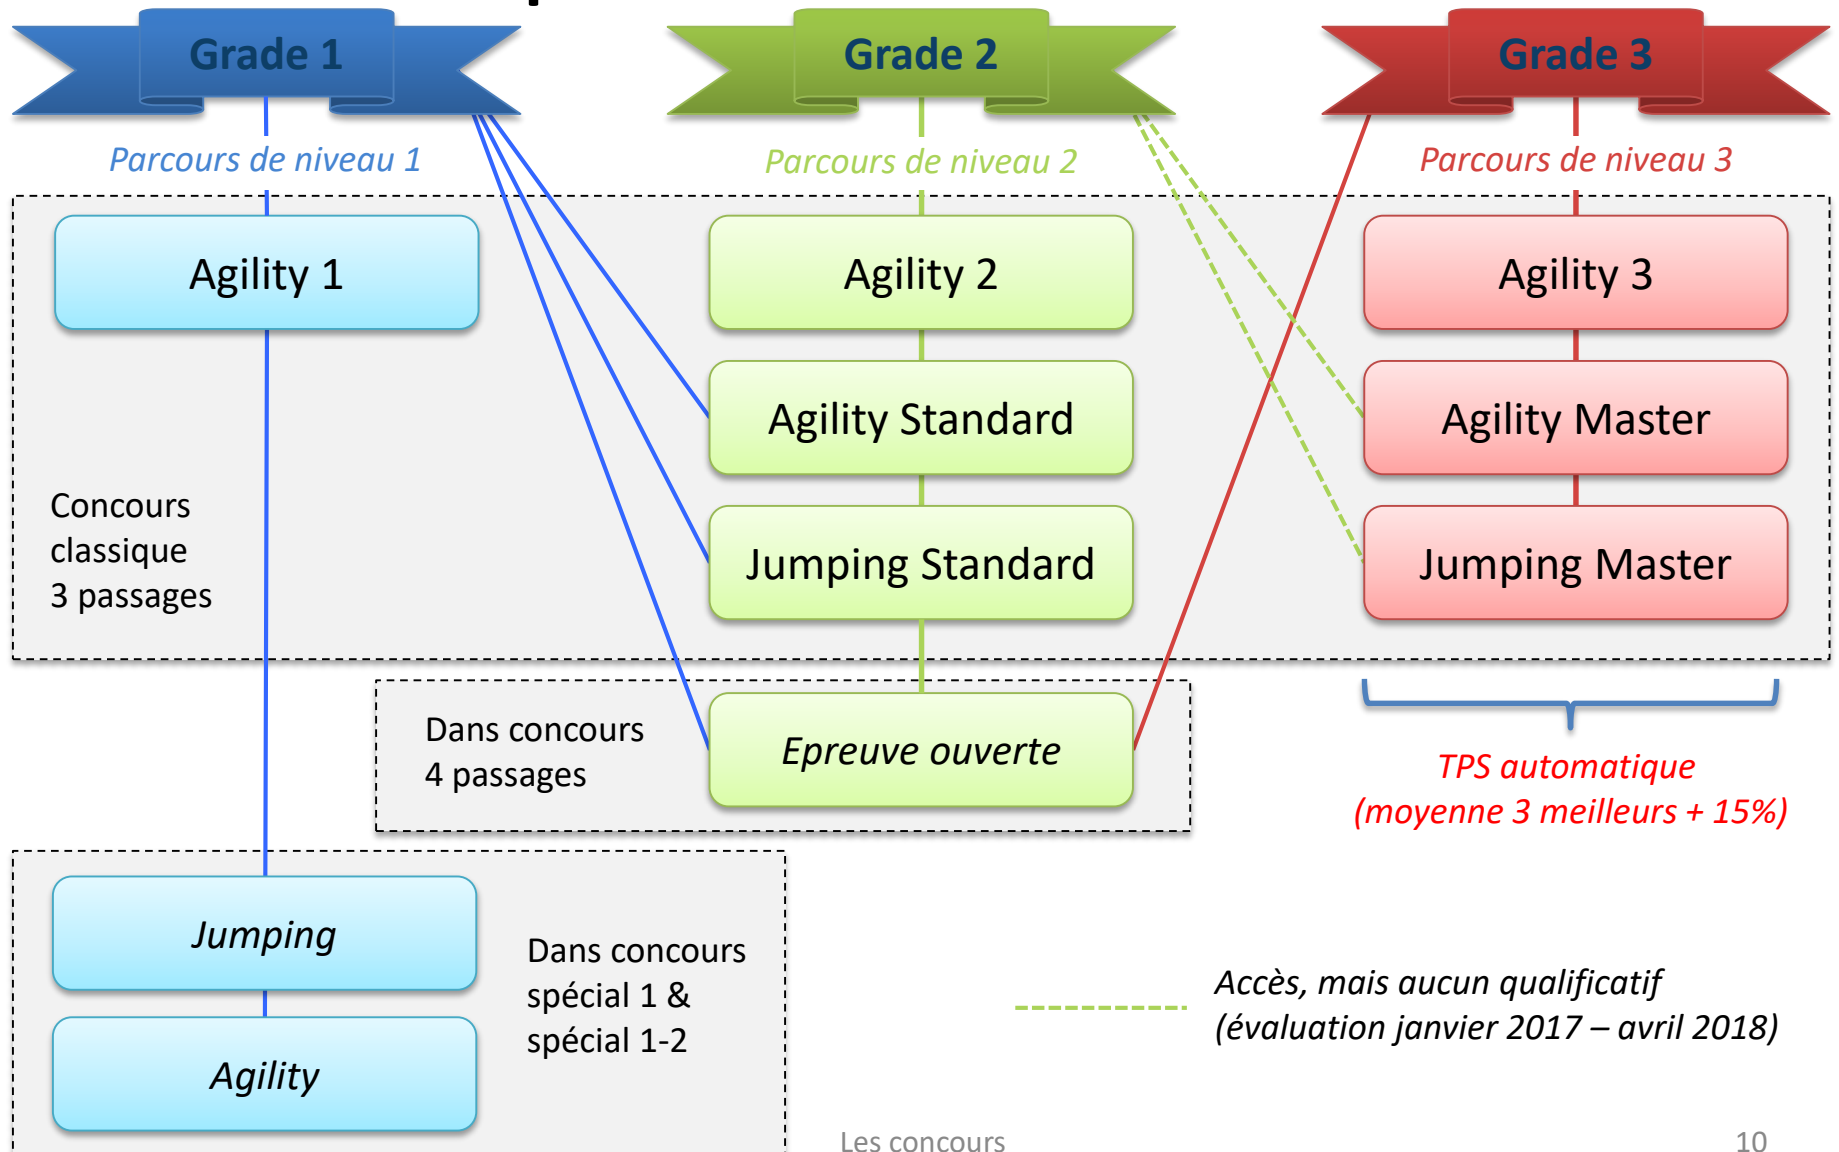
Grade 1

Grade 2

Grade 3

Parcours de niveau 1

Parcours de niveau 2

Parcours de niveau 3

Agility 1

Agility 2

Agility 3

Agility Standard

Agility Master

Concours classique 3 passages

Jumping Standard

Jumping Master

Dans concours 4 passages

Epreuve ouverte

TPS automatique (moyenne 3 meilleurs + 15%)

Jumping

Agility

Dans concours spécial 1 & spécial 1-2

Accès, mais aucun qualificatif (évaluation janvier 2017 – avril 2018)

Les concours

10